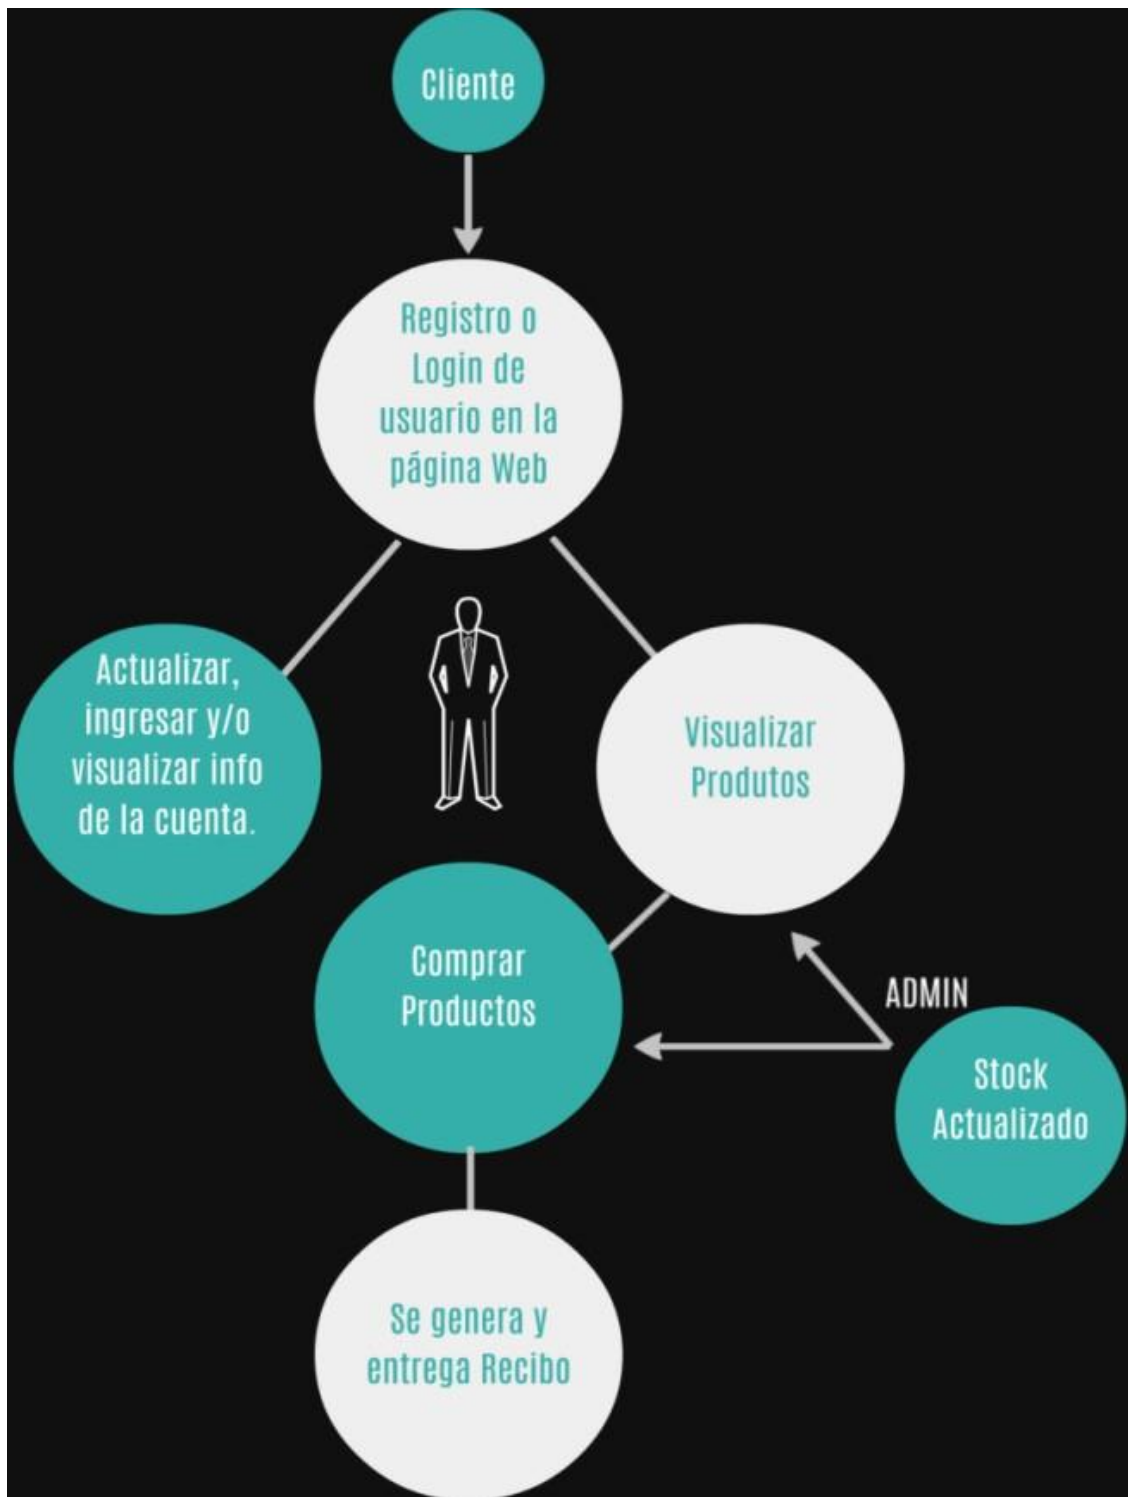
Cliente

Registro o Login de usuario en la página Web

Actualizar, ingresar y/o visualizar info de la cuenta.

Visualizar Produtos

Comprar Productos

ADMIN

Stock Actualizado

Se genera y entrega Recibo